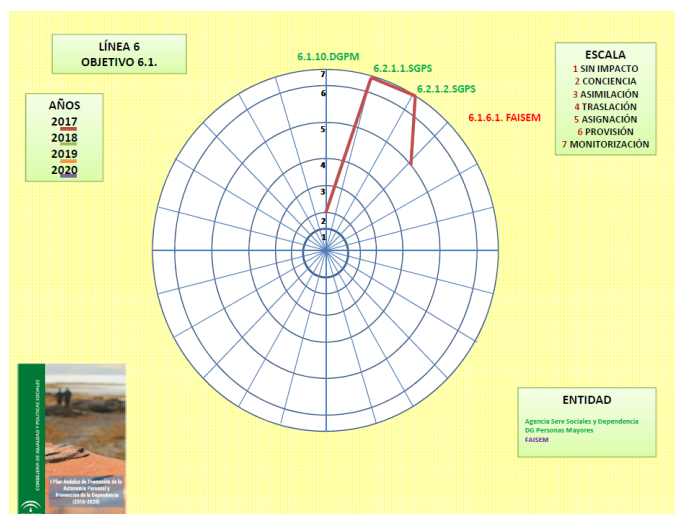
LÍNEA 6
OBJETIVO 6.1.

AÑOS
2017
2018
2019
2020

6.1.10.DGPM
6.2.1.1.SGPS
6.2.1.2.SGPS
6.1.6.1. FAISEM

7
6
5
4
3
2
1

ESCALA
1 SIN IMPACTO
2 CONCIENCIA
3 ASIMILACIÓN
4 TRASLACIÓN
5 ASIGNACIÓN
6 PROVISIÓN
7 MONITORIZACIÓN

CONSEJERÍA DE IGUALDAD Y POLÍTICAS SOCIALES

I Plan Andaluz de Promoción de la Autonomía Personal y Prevención de la Dependencia (2016-2020)

ENTIDAD
Agencia Serv Sociales y Dependencia
DG Personas Mayores
FAISEM